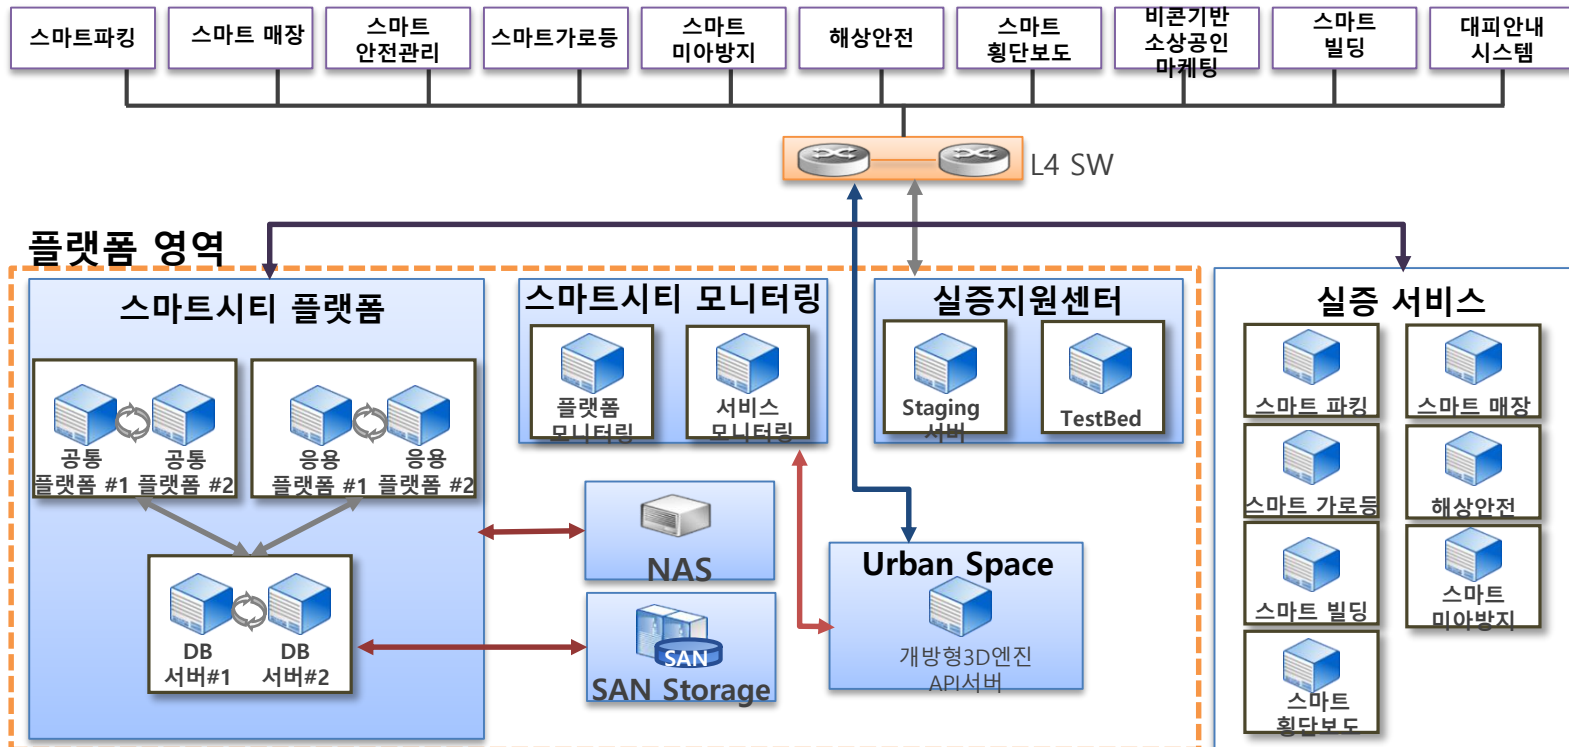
스마트파킹

스마트 매장

스마트 안전관리

스마트가로등

스마트 미아방지

해상안전

스마트 횡단보도

비콘기반 소상공인 마케팅

스마트 빌딩

대피안내 시스템

L4 SW

플랫폼 영역

스마트시티 플랫폼

공통 플랫폼 #1

공통 플랫폼 #2

응용 플랫폼 #1

응용 플랫폼 #2

DB 서버#1

DB 서버#2

스마트시티 모니터링

플랫폼 모니터링

서비스 모니터링

NAS

SAN

SAN Storage

실증지원센터

Staging 서버

TestBed

Urban Space

개방형3D엔진 API서버

실증 서비스

스마트 파킹

스마트 매장

스마트 가로등

해상안전

스마트 빌딩

스마트 미아방지

스마트 횡단보도